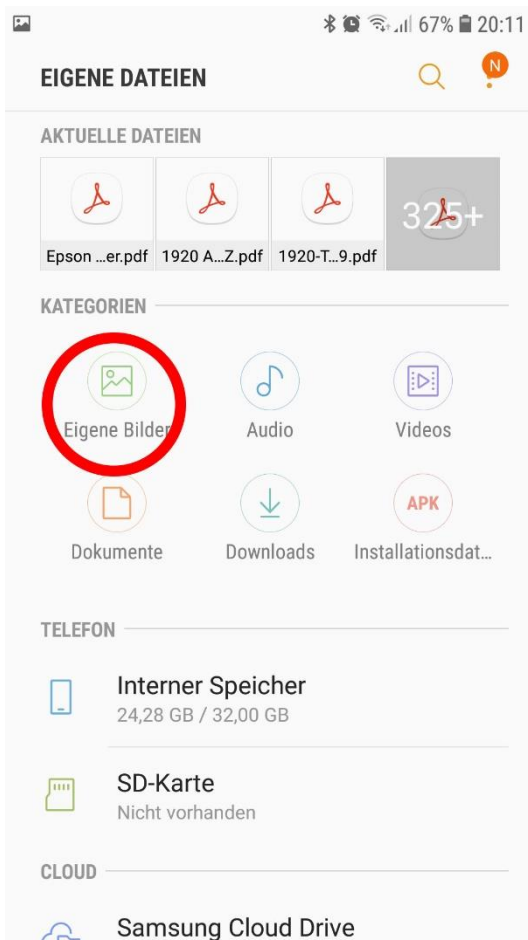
67% 20:11

EIGENE DATEIEN

N

AKTUELLE DATEIEN

Epson ...er.pdf

1920 A...Z.pdf

1920-T...9.pdf

325+

KATEGORIEN

Eigene Bilder

Audio

Videos

Dokumente

Downloads

APK

Installationsdat...

TELEFON

Interner Speicher
24,28 GB / 32,00 GB

SD-Karte
Nicht vorhanden

CLOUD

Samsung Cloud Drive